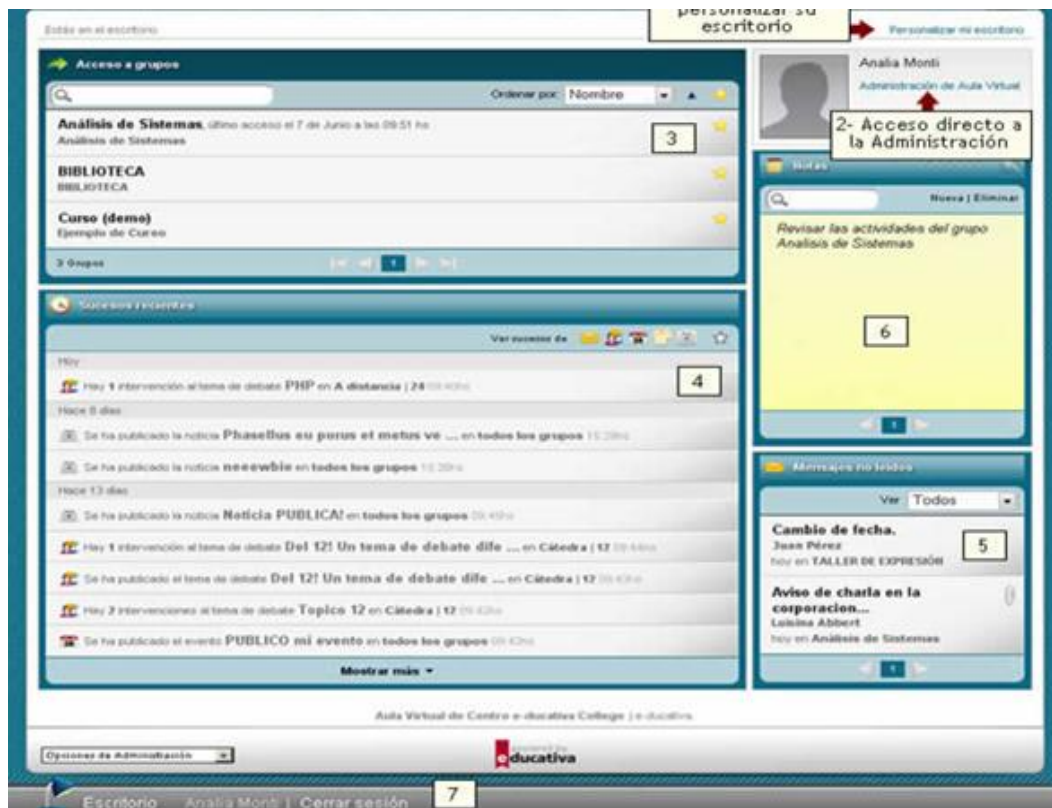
Estás en el escritorio

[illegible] personalizar su escritorio

Personalizar mi escritorio

Acceso a grupos

Ordenar por: Nombre

Análisis de Sistemas, último acceso el 7 de Junio a las 09:51 hs
Análisis de Sistemas

3

BIBLIOTECA
BIBLIOTECA

Curso (demo)
Ejemplo de Curso

3 Grupos

1

Analia Monti

Administración de Aula Virtual

2- Acceso directo a la Administración

Notas

Nueva | Eliminar

Revisar las actividades del grupo Analisis de Sistemas

6

1

Sucesos recientes

Ver sucesos de

Hoy

Hay 1 intervención al tema de debate PHP en A distancia | 24 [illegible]

4

Hace 8 días

Se ha publicado la noticia Phasellus eu purus et metus ve ... en todos los grupos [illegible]

Se ha publicado la noticia neeewble en todos los grupos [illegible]

Hace 13 días

Se ha publicado la noticia Noticia PUBLICA! en todos los grupos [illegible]

Hay 1 intervención al tema de debate Del 12! Un tema de debate dife ... en Cátedra | 12 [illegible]

Se ha publicado el tema de debate Del 12! Un tema de debate dife ... en Cátedra | 12 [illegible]

Hay 2 intervenciones al tema de debate Topico 12 en Cátedra | 12 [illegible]

Se ha publicado el evento PUBLICO mi evento en todos los grupos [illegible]

Mostrar más

Mensajes no leídos

Ver Todos

Cambio de fecha.
Juan Pérez
hoy en TALLER DE EXPRESIÓN

5

Aviso de charla en la corporacion...
Luisina Abbert
hoy en Análisis de Sistemas

1

Aula Virtual de Centro e-ducativa College | e-ducativa

Opciones de Administración

educativa

Escritorio Analia Monti | Cerrar sesión

7